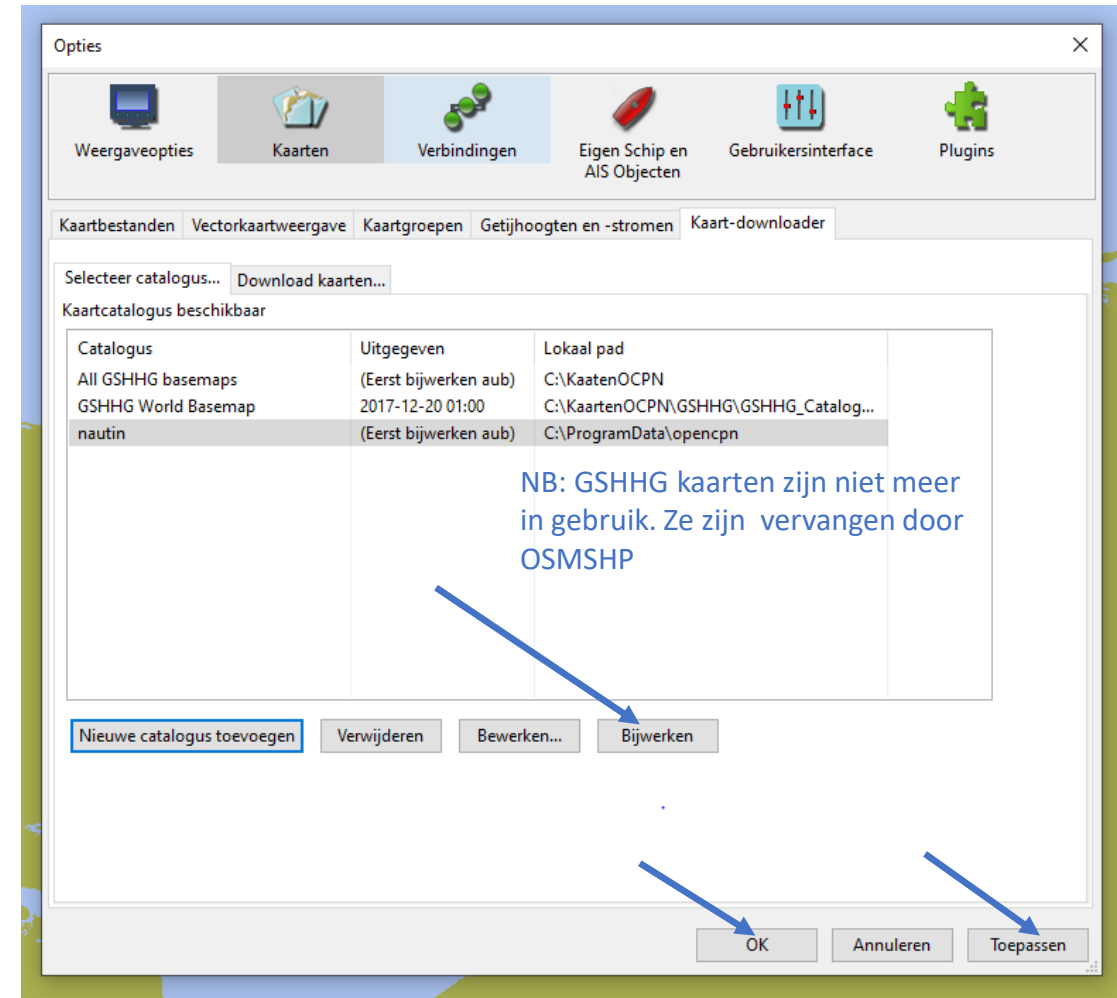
Opties

Weergaveopties
Kaarten
Verbindingen
Eigen Schip en AIS Objecten
Gebruikersinterface
Plugins

Kaartbestanden
Vectorkaartweergave
Kaartgroepen
Getijhoogten en -stromen
Kaart-downloader

Selecteer catalogus...
Download kaarten...

Kaartcatalogus beschikbaar

| Catalogus | Uitgegeven | Lokaal pad |
|---|---|---|
| All GSHHG basemaps | (Eerst bijwerken aub) | C:\KaatenOCPN |
| GSHHG World Basemap | 2017-12-20 01:00 | C:\KaartenOCPN\GSHHG\GSHHG_Catalog... |
| nautin | (Eerst bijwerken aub) | C:\ProgramData\opencpn |

NB: GSHHG kaarten zijn niet meer in gebruik. Ze zijn vervangen door OSMSHP

Nieuwe catalogus toevoegen
Verwijderen
Bewerken...
Bijwerken

OK
Annuleren
Toepassen